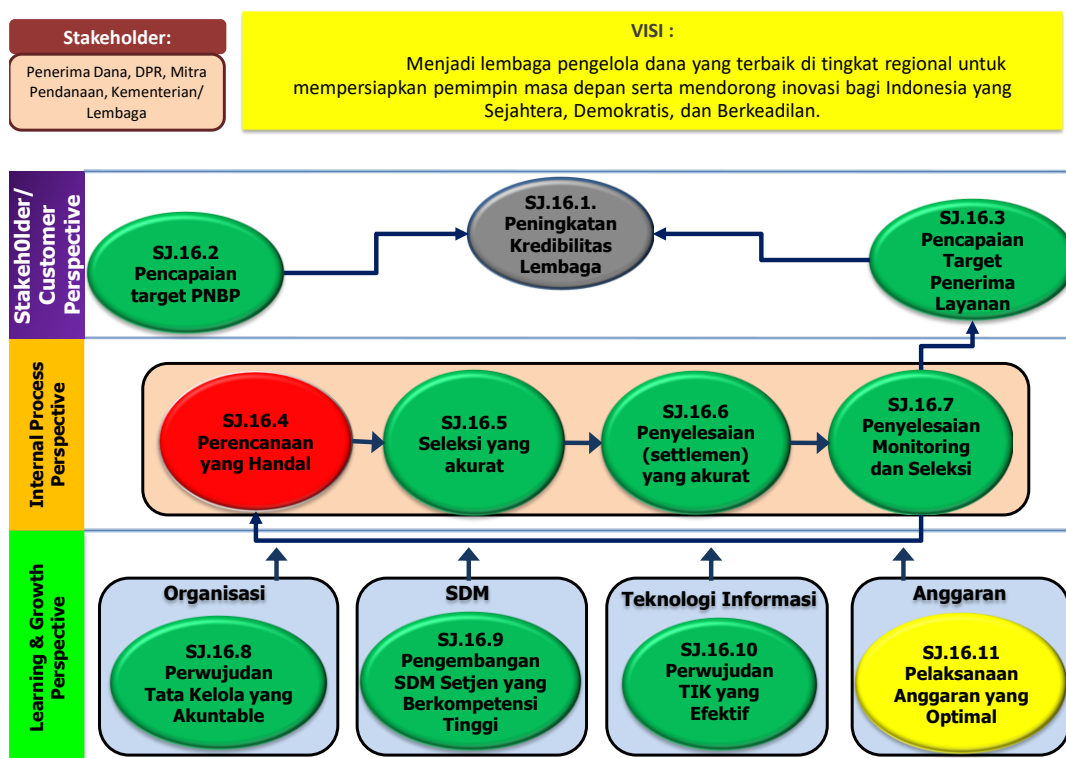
Stakeholder:

Penerima Dana, DPR, Mitra Pendanaan, Kementerian/ Lembaga

VISI :

Menjadi lembaga pengelola dana yang terbaik di tingkat regional untuk mempersiapkan pemimpin masa depan serta mendorong inovasi bagi Indonesia yang Sejahtera, Demokratis, dan Berkeadilan.

Stakeh0lder/ Customer Perspective

SJ.16.2 Pencapaian target PNBP

SJ.16.1. Peningkatan Kredibilitas Lembaga

SJ.16.3 Pencapaian Target Penerima Layanan

Internal Process Perspective

SJ.16.4 Perencanaan yang Handal

SJ.16.5 Seleksi yang akurat

SJ.16.6 Penyelesaian (settlemen) yang akurat

SJ.16.7 Penyelesaian Monitoring dan Seleksi

Learning & Growth Perspective

Organisasi

SJ.16.8 Perwujudan Tata Kelola yang Akuntable

SDM

SJ.16.9 Pengembangan SDM Setjen yang Berkompetensi Tinggi

Teknologi Informasi

SJ.16.10 Perwujudan TIK yang Efektif

Anggaran

SJ.16.11 Pelaksanaan Anggaran yang Optimal